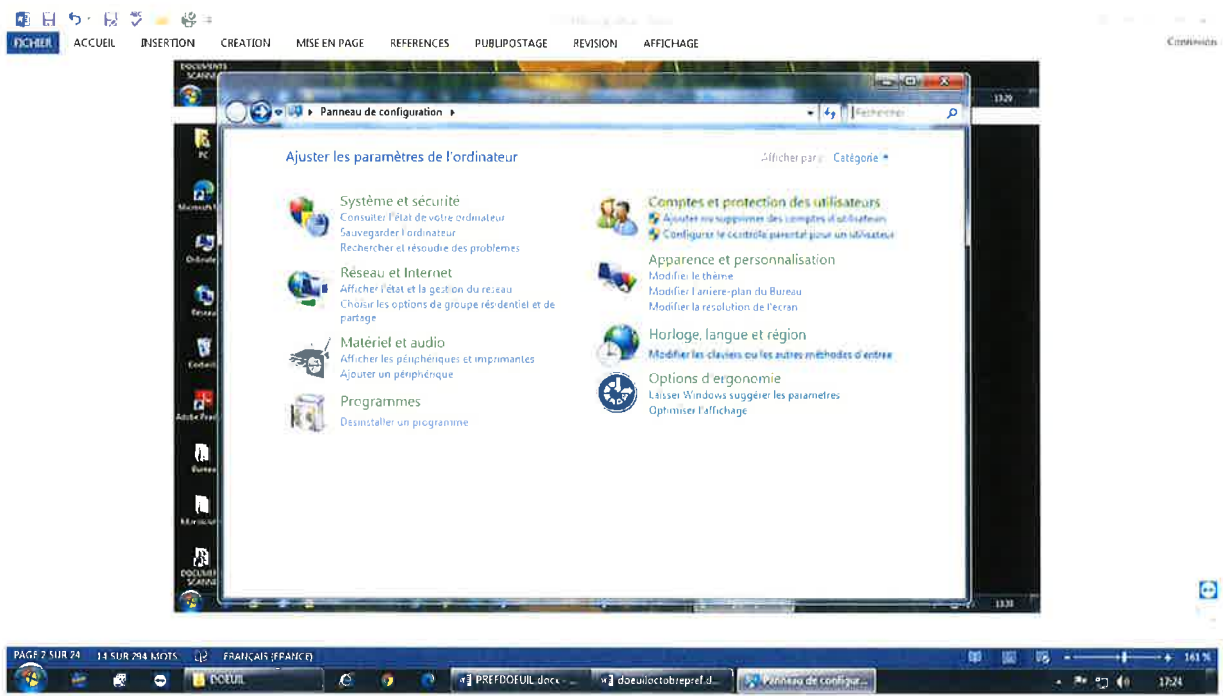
FICHIER ACCUEIL INSERTION CREATION MISE EN PAGE REFERENCES PUBLIPOSTAGE REVISION AFFICHAGE

Connexion

Panneau de configuration

Rechercher

Ajuster les paramètres de l'ordinateur

Afficher par : Catégorie

Système et sécurité
Consulter l'état de votre ordinateur
Sauvegarder l'ordinateur
Rechercher et résoudre des problèmes

Réseau et Internet
Afficher l'état et la gestion du réseau
Choisir les options de groupe résidentiel et de partage

Matériel et audio
Afficher les périphériques et imprimantes
Ajouter un périphérique

Programmes
Désinstaller un programme

Comptes et protection des utilisateurs
Ajouter ou supprimer des comptes d'utilisateurs
Configurer le contrôle parental pour un utilisateur

Apparence et personnalisation
Modifier le thème
Modifier l'arrière-plan du Bureau
Modifier la résolution de l'écran

Horloge, langue et région
Modifier les claviers ou les autres méthodes d'entrée

Options d'ergonomie
Laisser Windows suggérer les paramètres
Optimiser l'affichage

13:29

13:31

PAGE 2 SUR 24 14 SUR 294 MOTS FRANÇAIS (FRANCE)

161 %

DOEUIL PREFDOEUIL.docx - ... doeuiloctobrepref.d... Panneau de configur...

17:24